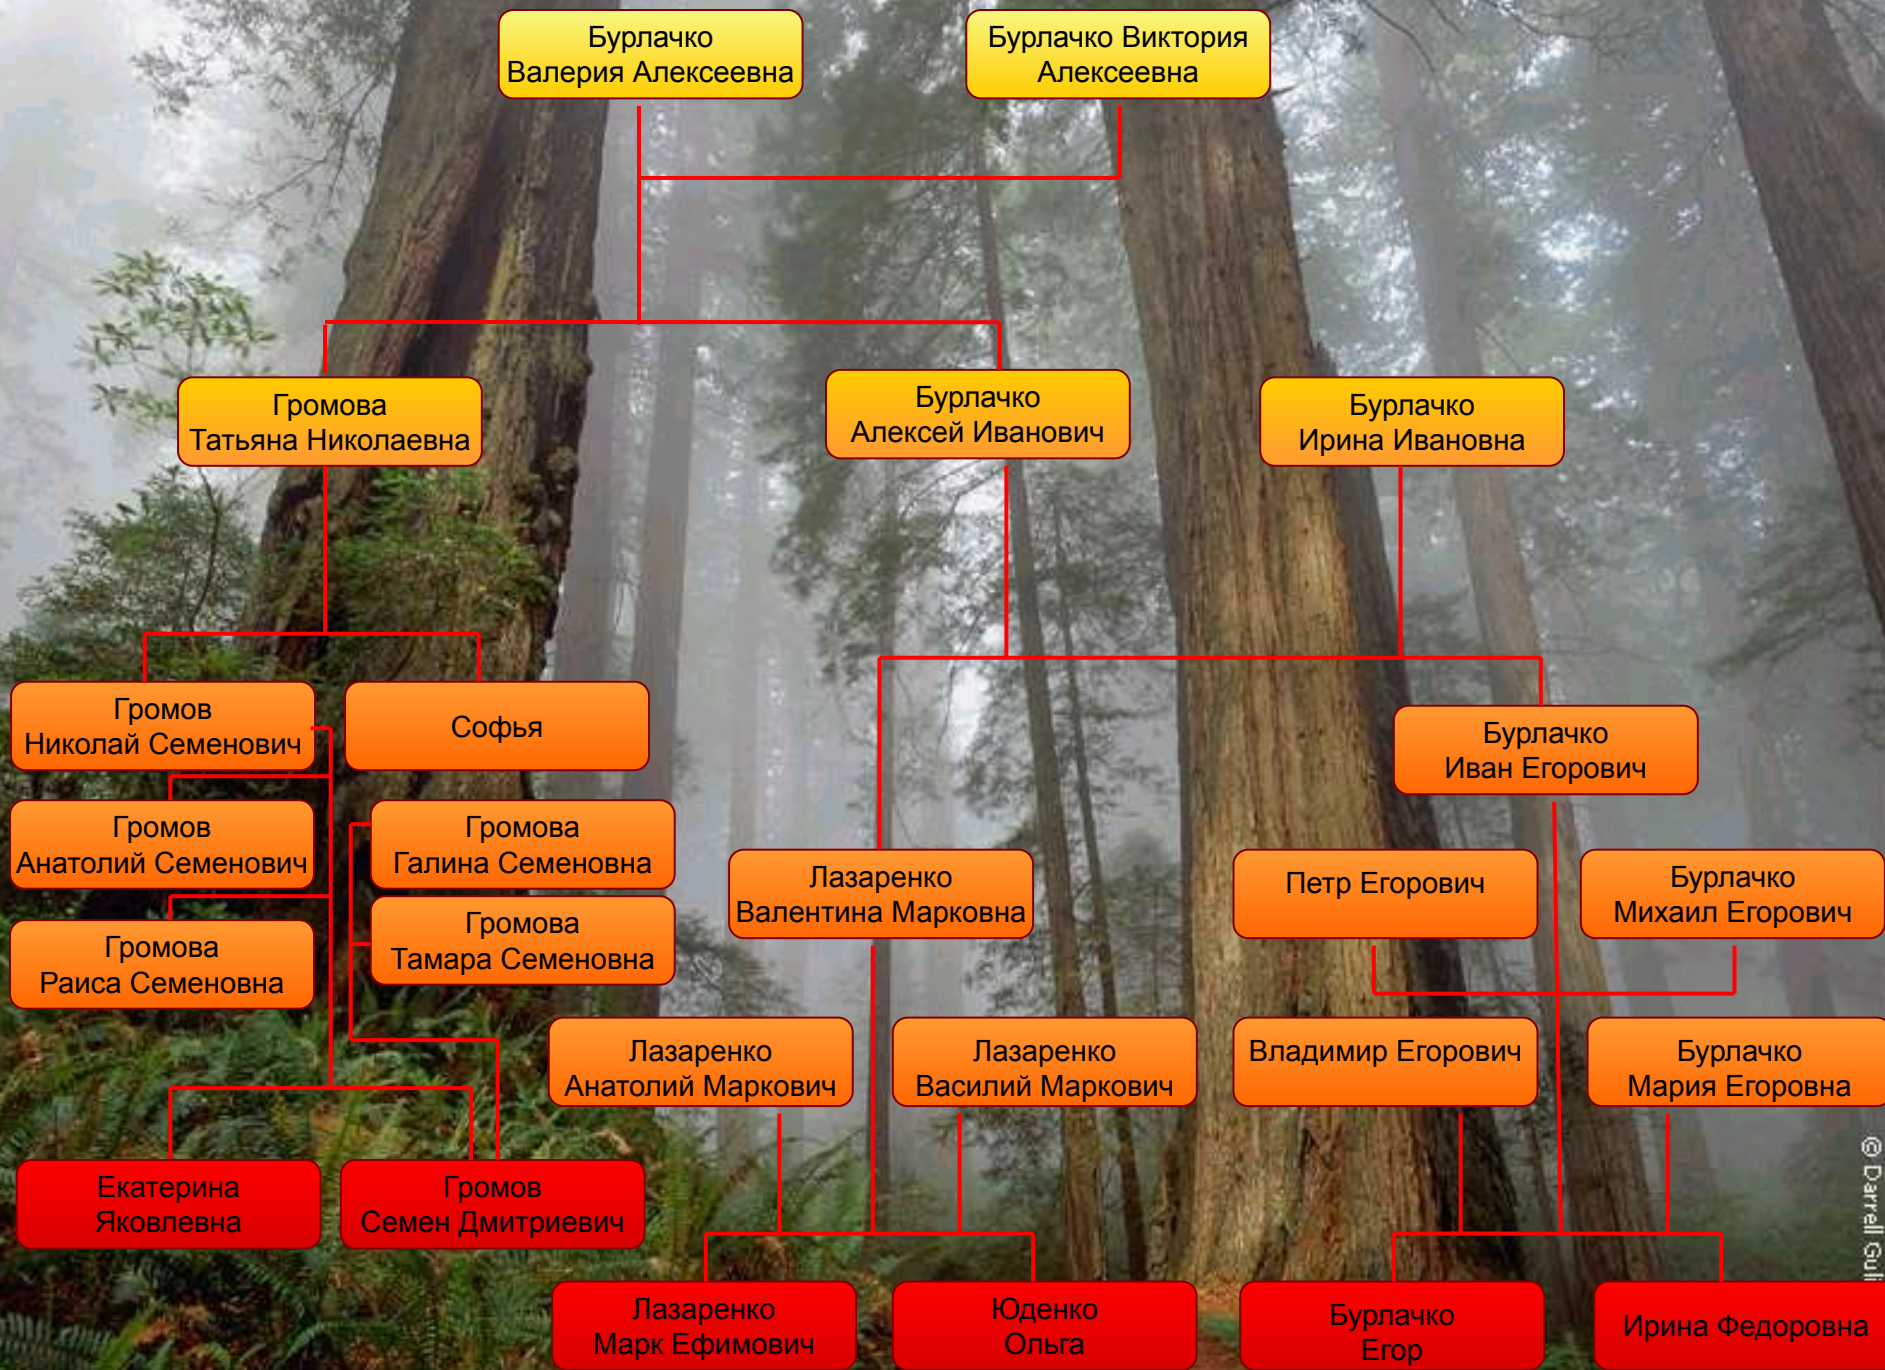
Бурлачко Валерия Алексеевна

Бурлачко Виктория Алексеевна

Громова Татьяна Николаевна

Бурлачко Алексей Иванович

Бурлачко Ирина Ивановна

Громов Николай Семенович

Софья

Бурлачко Иван Егорович

Громов Анатолий Семенович

Громова Галина Семеновна

Лазаренко Валентина Марковна

Петр Егорович

Бурлачко Михаил Егорович

Громова Раиса Семеновна

Громова Тамара Семеновна

Лазаренко Анатолий Маркович

Лазаренко Василий Маркович

Владимир Егорович

Бурлачко Мария Егоровна

Екатерина Яковлевна

Громов Семен Дмитриевич

Лазаренко Марк Ефимович

Юденко Ольга

Бурлачко Егор

Ирина Федоровна

© Darrell Gul